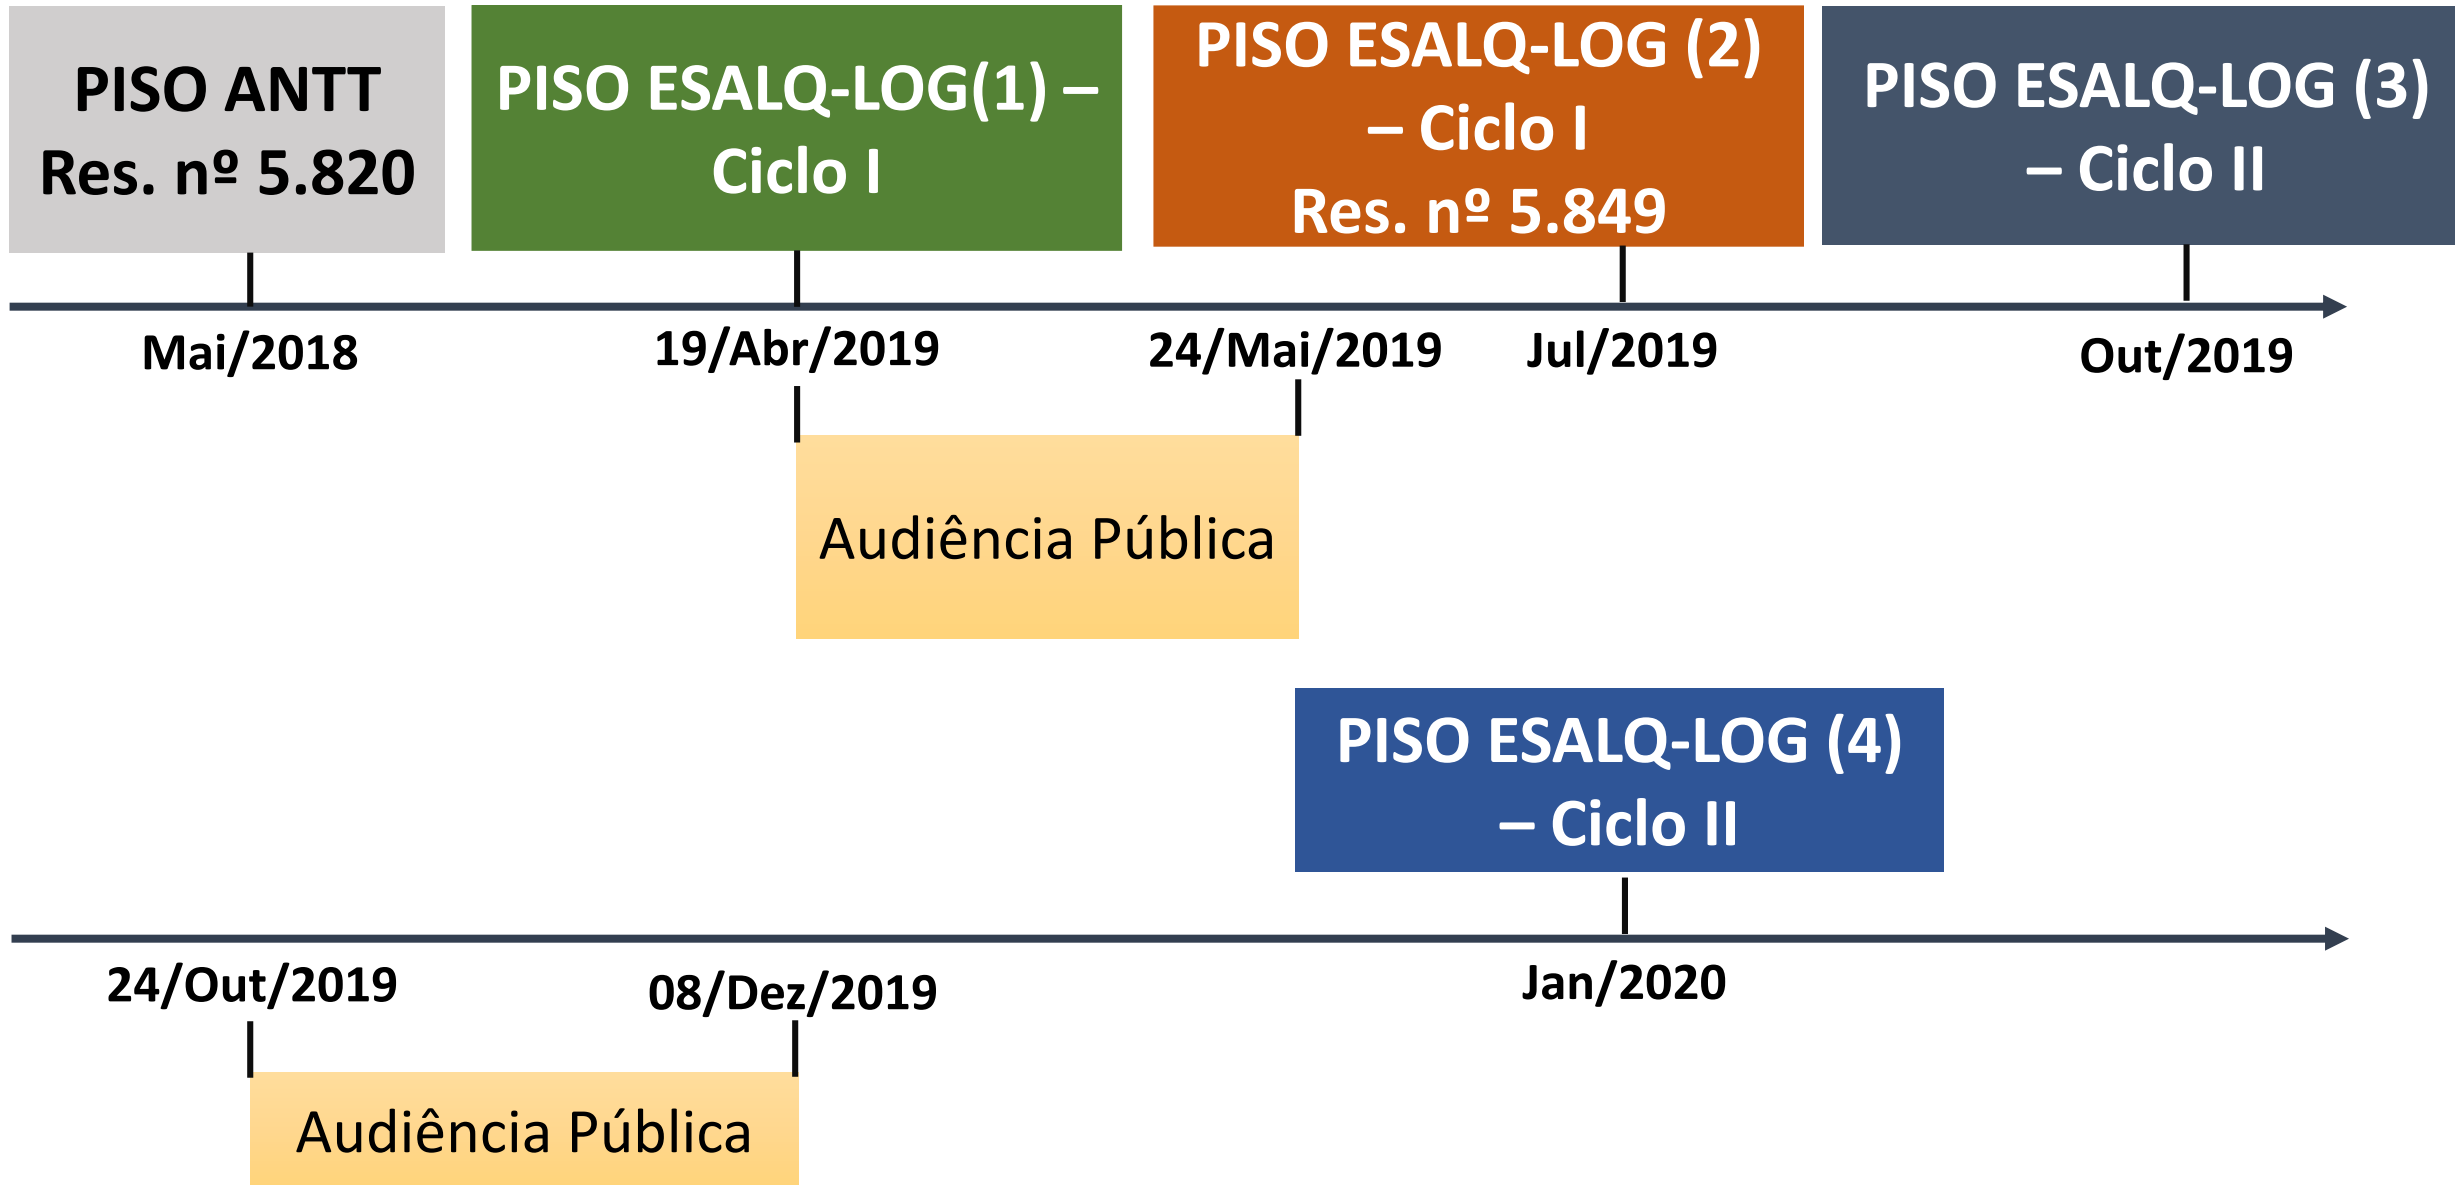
PISO ANTT
Res. nº 5.820

PISO ESALQ-LOG(1) – Ciclo I

PISO ESALQ-LOG (2) – Ciclo I
Res. nº 5.849

PISO ESALQ-LOG (3) – Ciclo II

Mai/2018

19/Abr/2019

24/Mai/2019

Jul/2019

Out/2019

Audiência Pública

PISO ESALQ-LOG (4) – Ciclo II

24/Out/2019

08/Dez/2019

Jan/2020

Audiência Pública